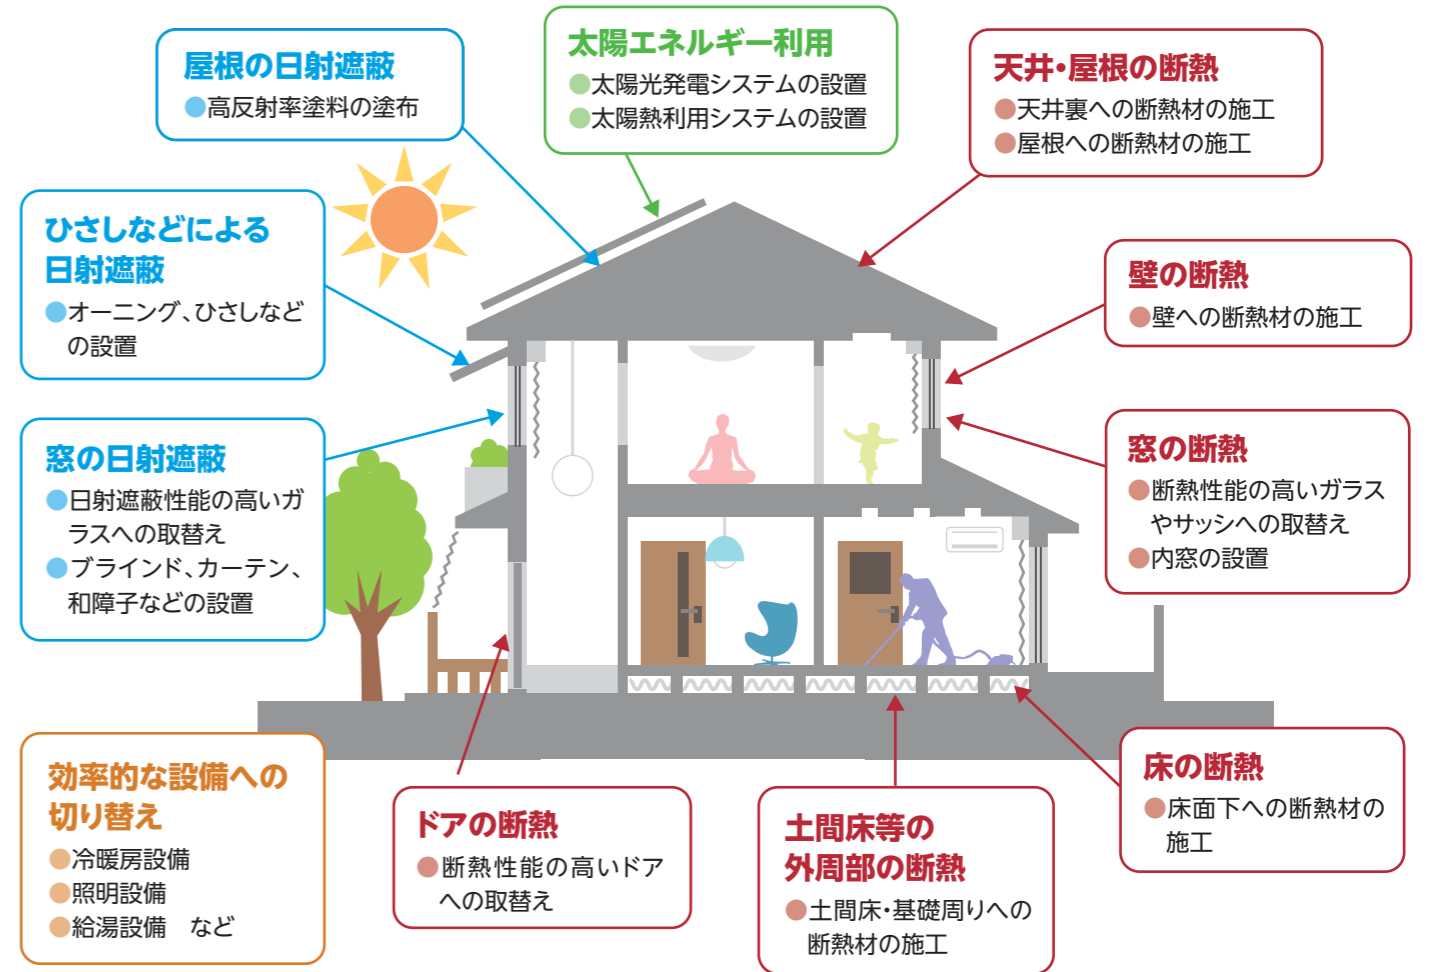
屋根の日射遮蔽
●高反射率塗料の塗布

太陽エネルギー利用
●太陽光発電システムの設置
●太陽熱利用システムの設置

天井・屋根の断熱
●天井裏への断熱材の施工
●屋根への断熱材の施工

ひさしなどによる日射遮蔽
●オーニング、ひさしなどの設置

壁の断熱
●壁への断熱材の施工

窓の日射遮蔽
●日射遮蔽性能の高いガラスへの取替え
●ブラインド、カーテン、和障子などの設置

窓の断熱
●断熱性能の高いガラスやサッシへの取替え
●内窓の設置

効率的な設備への切り替え
●冷暖房設備
●照明設備
●給湯設備　など

ドアの断熱
●断熱性能の高いドアへの取替え

土間床等の外周部の断熱
●土間床・基礎周りへの断熱材の施工

床の断熱
●床面下への断熱材の施工